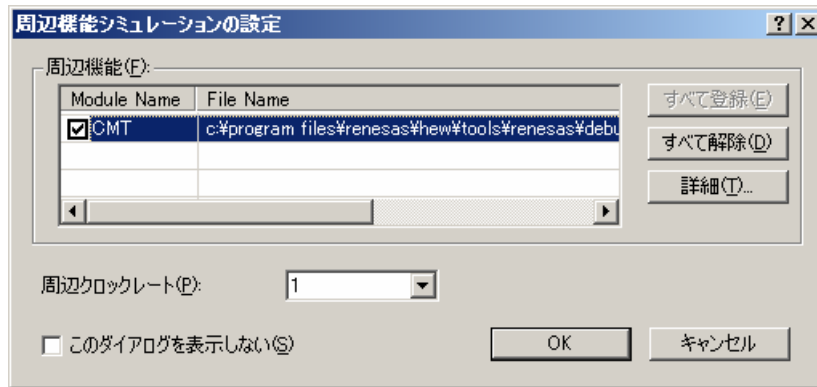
周辺機能シミュレーションの設定

? X

周辺機能(F):

| Module Name | File Name |
|---|---|
| ☑ CMT | c:¥program files¥renesas¥hew¥tools¥renesas¥debu |
| | |
| | |

すべて登録(E)

すべて解除(D)

詳細(T)...

周辺クロックレート(P): 1

☐ このダイアログを表示しない(S)

OK

キャンセル